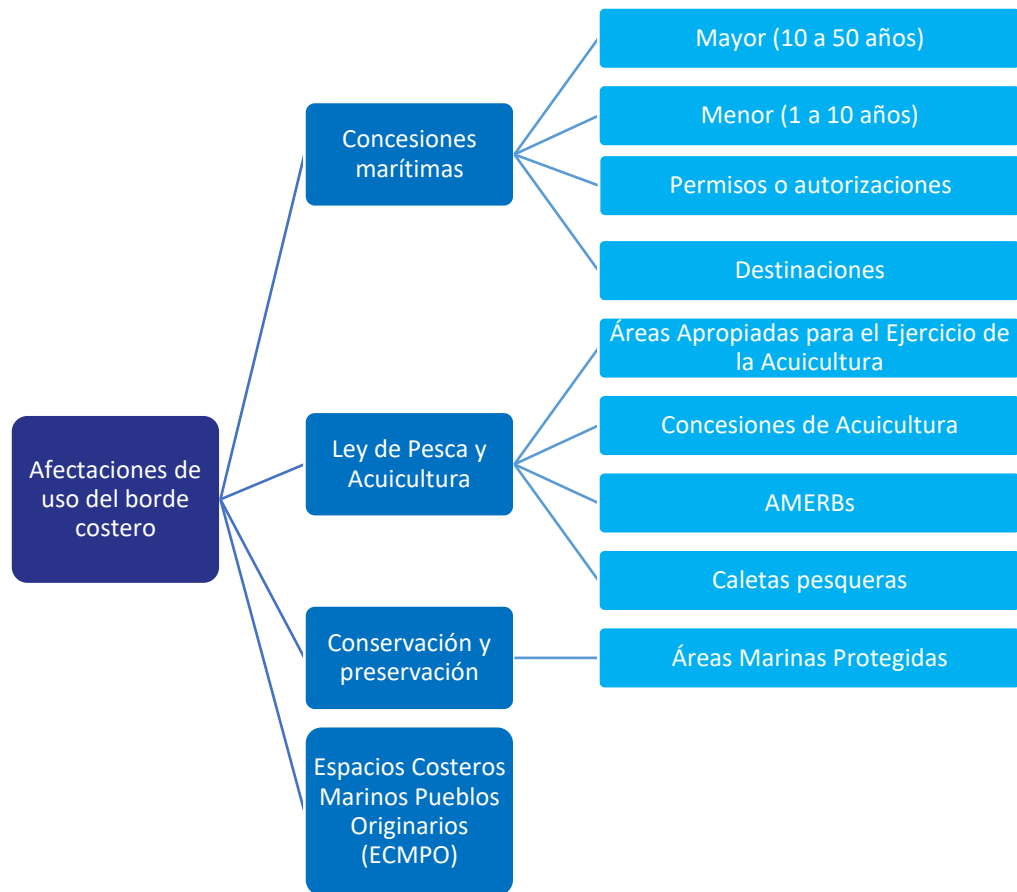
Afectaciones de uso del borde costero

Concesiones marítimas

Mayor (10 a 50 años)

Menor (1 a 10 años)

Permisos o autorizaciones

Destinaciones

Ley de Pesca y Acuicultura

Áreas Apropiadas para el Ejercicio de la Acuicultura

Concesiones de Acuicultura

AMERBs

Caletas pesqueras

Conservación y preservación

Áreas Marinas Protegidas

Espacios Costeros Marinos Pueblos Originarios (ECMPO)